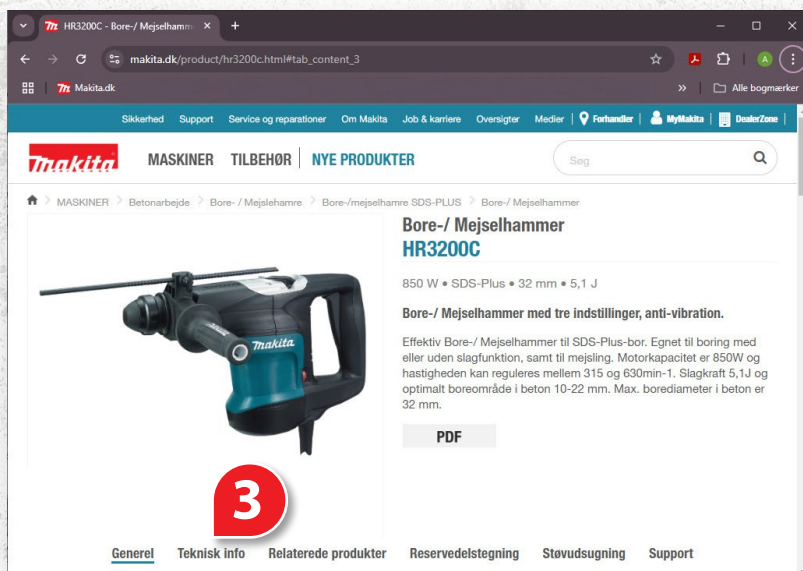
HR3200C - Bore-/ Mejselhamm ×

makita.dk/product/hr3200c.html#tab_content_3

Makita.dk

Alle bogmærker

Sikkerhed Support Service og reparationer Om Makita Job & karriere Oversigter Medier Forhandler MyMakita DealerZone

makita

MASKINER TILBEHØR NYE PRODUKTER

Søg

MASKINER > Betonarbejde > Bore- / Mejselhamre > Bore-/mejselhamre SDS-PLUS > Bore-/ Mejselhammer

Bore-/ Mejselhammer
HR3200C

850 W • SDS-Plus • 32 mm • 5,1 J

Bore-/ Mejselhammer med tre indstillinger, anti-vibration.

Effektiv Bore-/ Mejselhammer til SDS-Plus-bor. Egnet til boring med eller uden slagfunktion, samt til mejsling. Motorkapacitet er 850W og hastigheden kan reguleres mellem 315 og 630min-1. Slagkraft 5,1J og optimalt boreområde i beton 10-22 mm. Max. borediameter i beton er 32 mm.

PDF

makita

3

Generel Teknisk info Relaterede produkter Reservedelstegning Støvudsugning Support